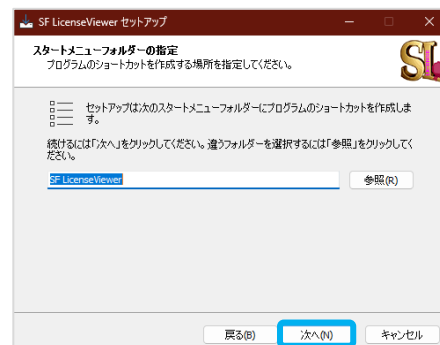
SF LicenseViewer セットアップ

スタートメニューフォルダーの指定
プログラムのショートカットを作成する場所を指定してください。

SL

セットアップは次のスタートメニューフォルダーにプログラムのショートカットを作成します。

続けるには「次へ」をクリックしてください。違うフォルダーを選択するには「参照」をクリックしてください。

SF LicenseViewer

参照(R)

戻る(B)

次へ(N)

キャンセル